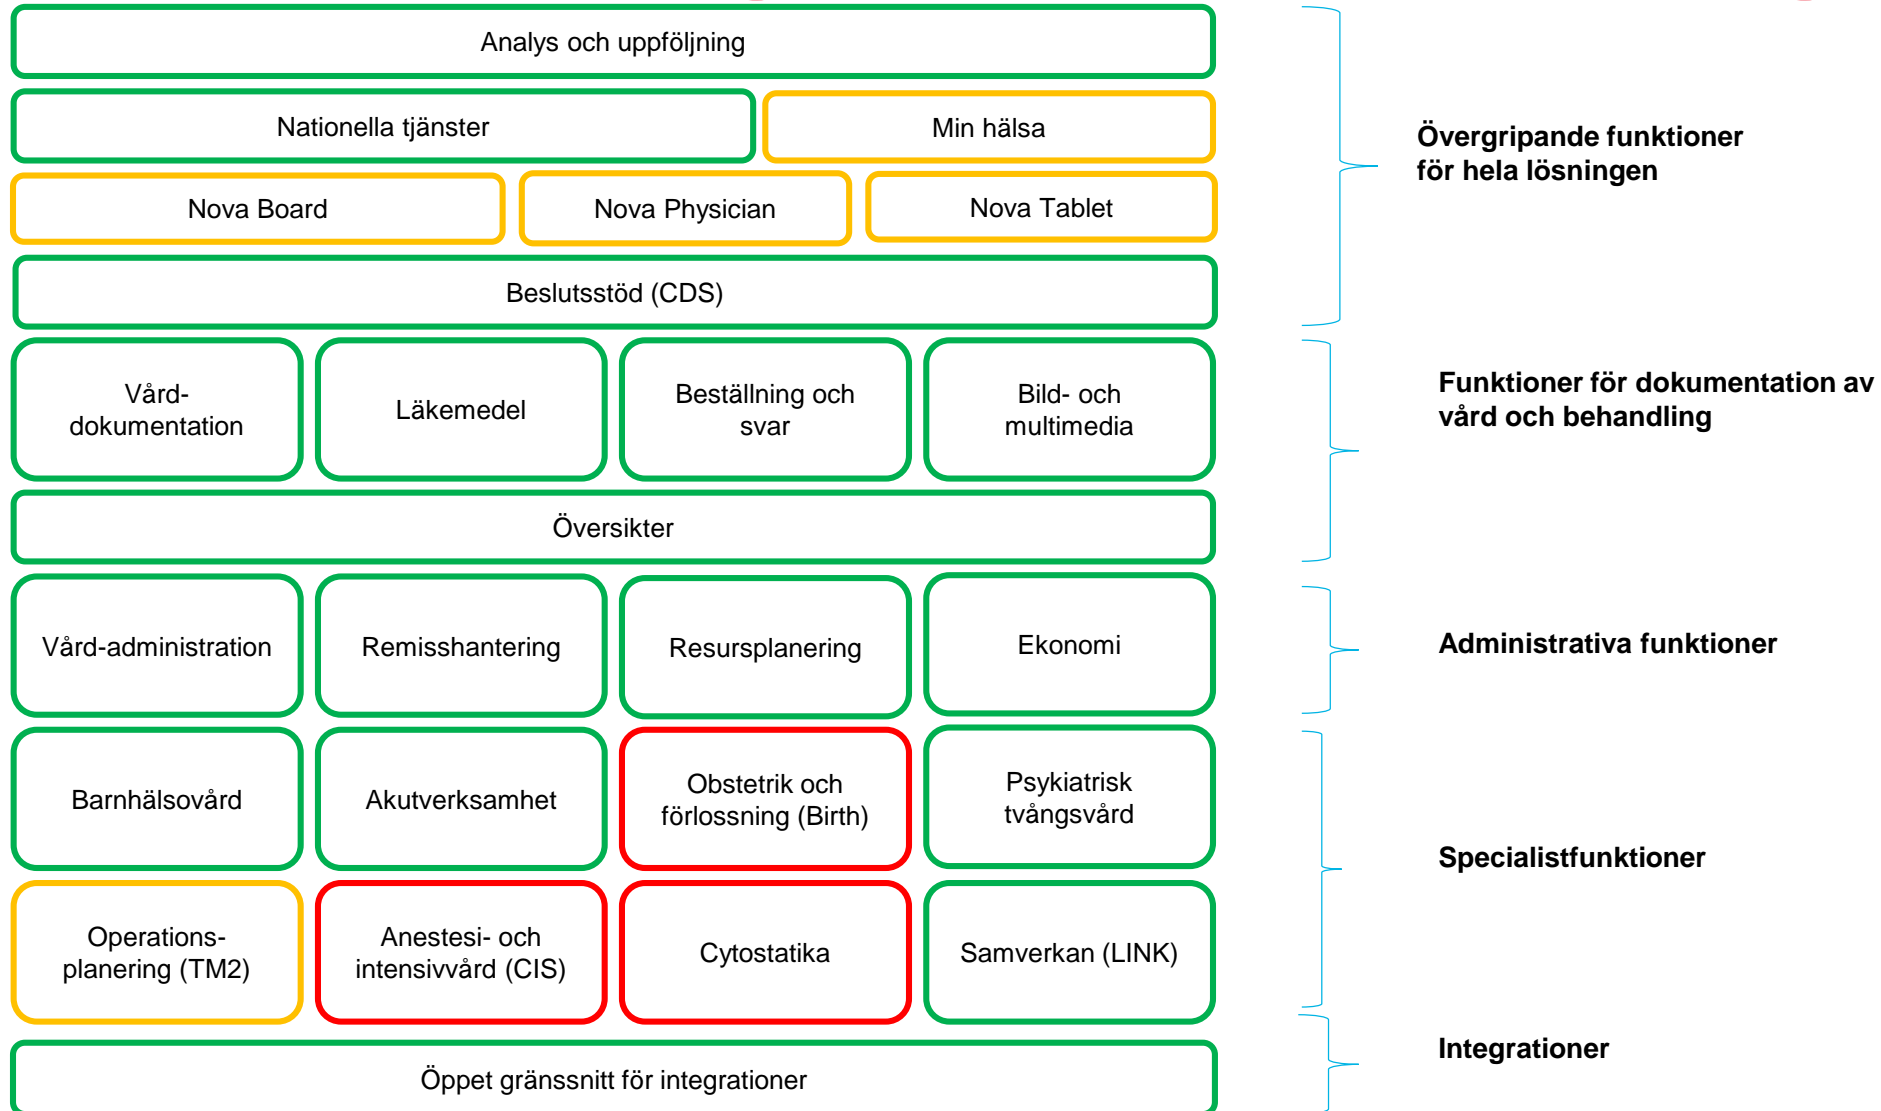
Analys och uppföljning

Nationella tjänster

Min hälsa

Nova Board

Nova Physician

Nova Tablet

Beslutsstöd (CDS)

Övergripande funktioner för hela lösningen

Vård-dokumentation

Läkemedel

Beställning och svar

Bild- och multimedia

Översikter

Funktioner för dokumentation av vård och behandling

Vård-administration

Remisshantering

Resursplanering

Ekonomi

Administrativa funktioner

Barnhälsovård

Akutverksamhet

Obstetrik och förlossning (Birth)

Psykiatrisk tvångsvård

Operations-planering (TM2)

Anestesi- och intensivvård (CIS)

Cytostatika

Samverkan (LINK)

Specialistfunktioner

Öppet gränssnitt för integrationer

Integrationer